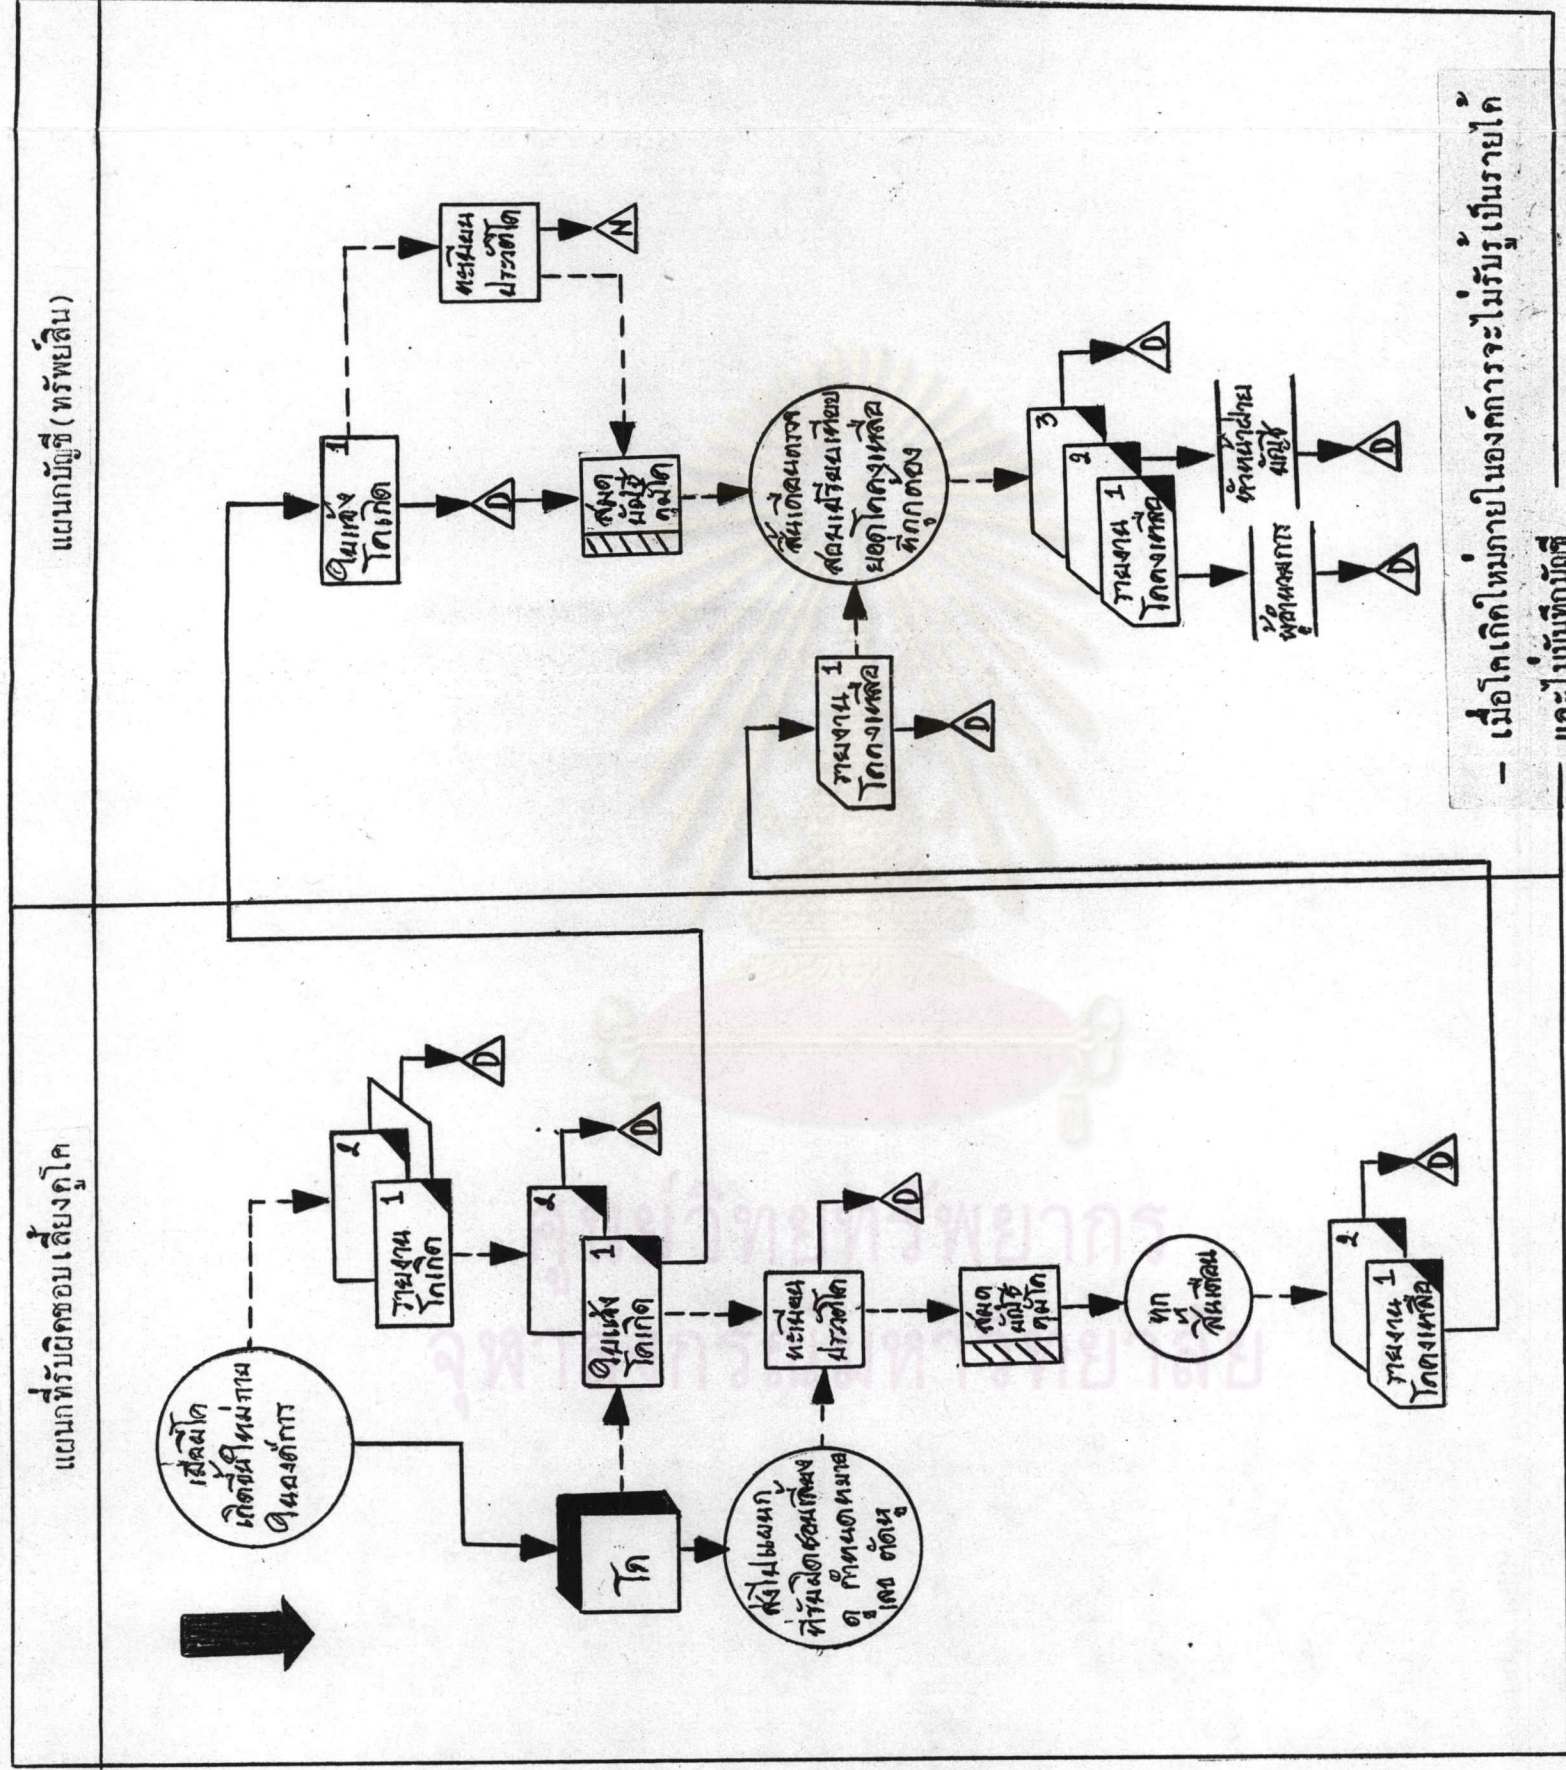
แผนกที่รับผิดชอบเลี้ยงดูโค

แผนกบัญชี (ทรัพย์สิน)

เมื่อมีโคเกิดขึ้นใหม่ตามความต้องการ

โค

ส่งไปแผนกที่รับผิดชอบเลี้ยงดู กำหนดหมายเลข ตัดหู

รายงานโคเกิด 1

2

D

ใบแจ้งโคเกิด 1

2

D

ทะเบียนประวัติโค

D

สมุดบัญชีคุมโค

ทุกสิ้นเดือน

รายงานโคคงเหลือ 1

2

D

ใบแจ้งโคเกิด 1

D

ทะเบียนประวัติโค

N

สมุดบัญชีคุมโค

สิ้นเดือนตรวจสอบเปรียบเทียบยอดโคคงเหลือที่ถูกต้อง

รายงานโคคงเหลือ 1

D

รายงานโคคงเหลือ 1

2

3

D

ผู้อำนวยการ

D

หัวหน้าฝ่ายบัญชี

D

— เมื่อโคเกิดใหม่ภายในองค์การจะไม่รับรู้เป็นรายได้ และไม่บันทึกบัญชี